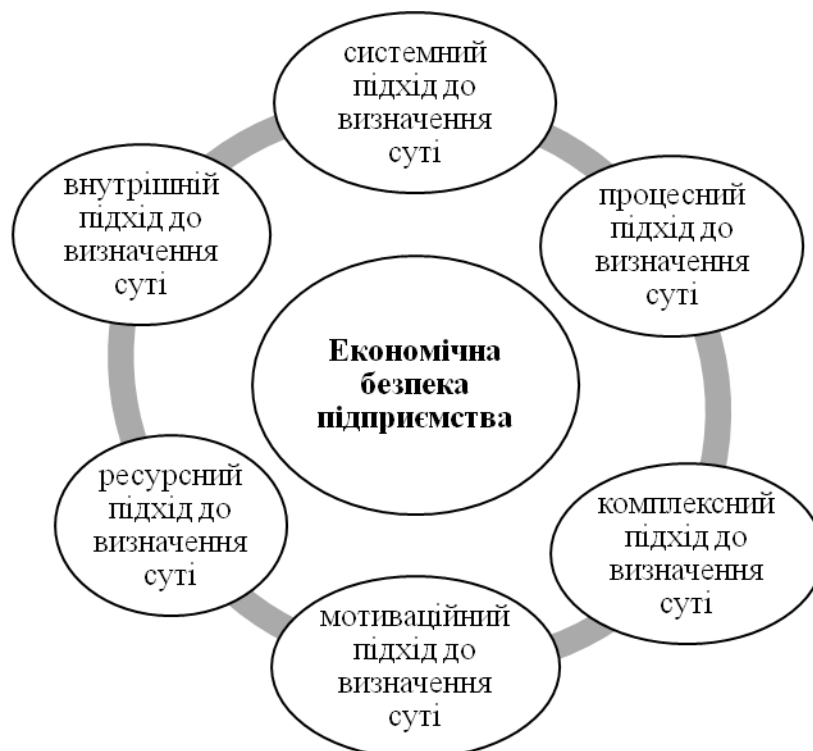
системний підхід до визначення суті

внутрішній підхід до визначення суті

процесний підхід до визначення суті

Економічна безпека підприємства

ресурсний підхід до визначення суті

комплексний підхід до визначення суті

мотиваційний підхід до визначення суті